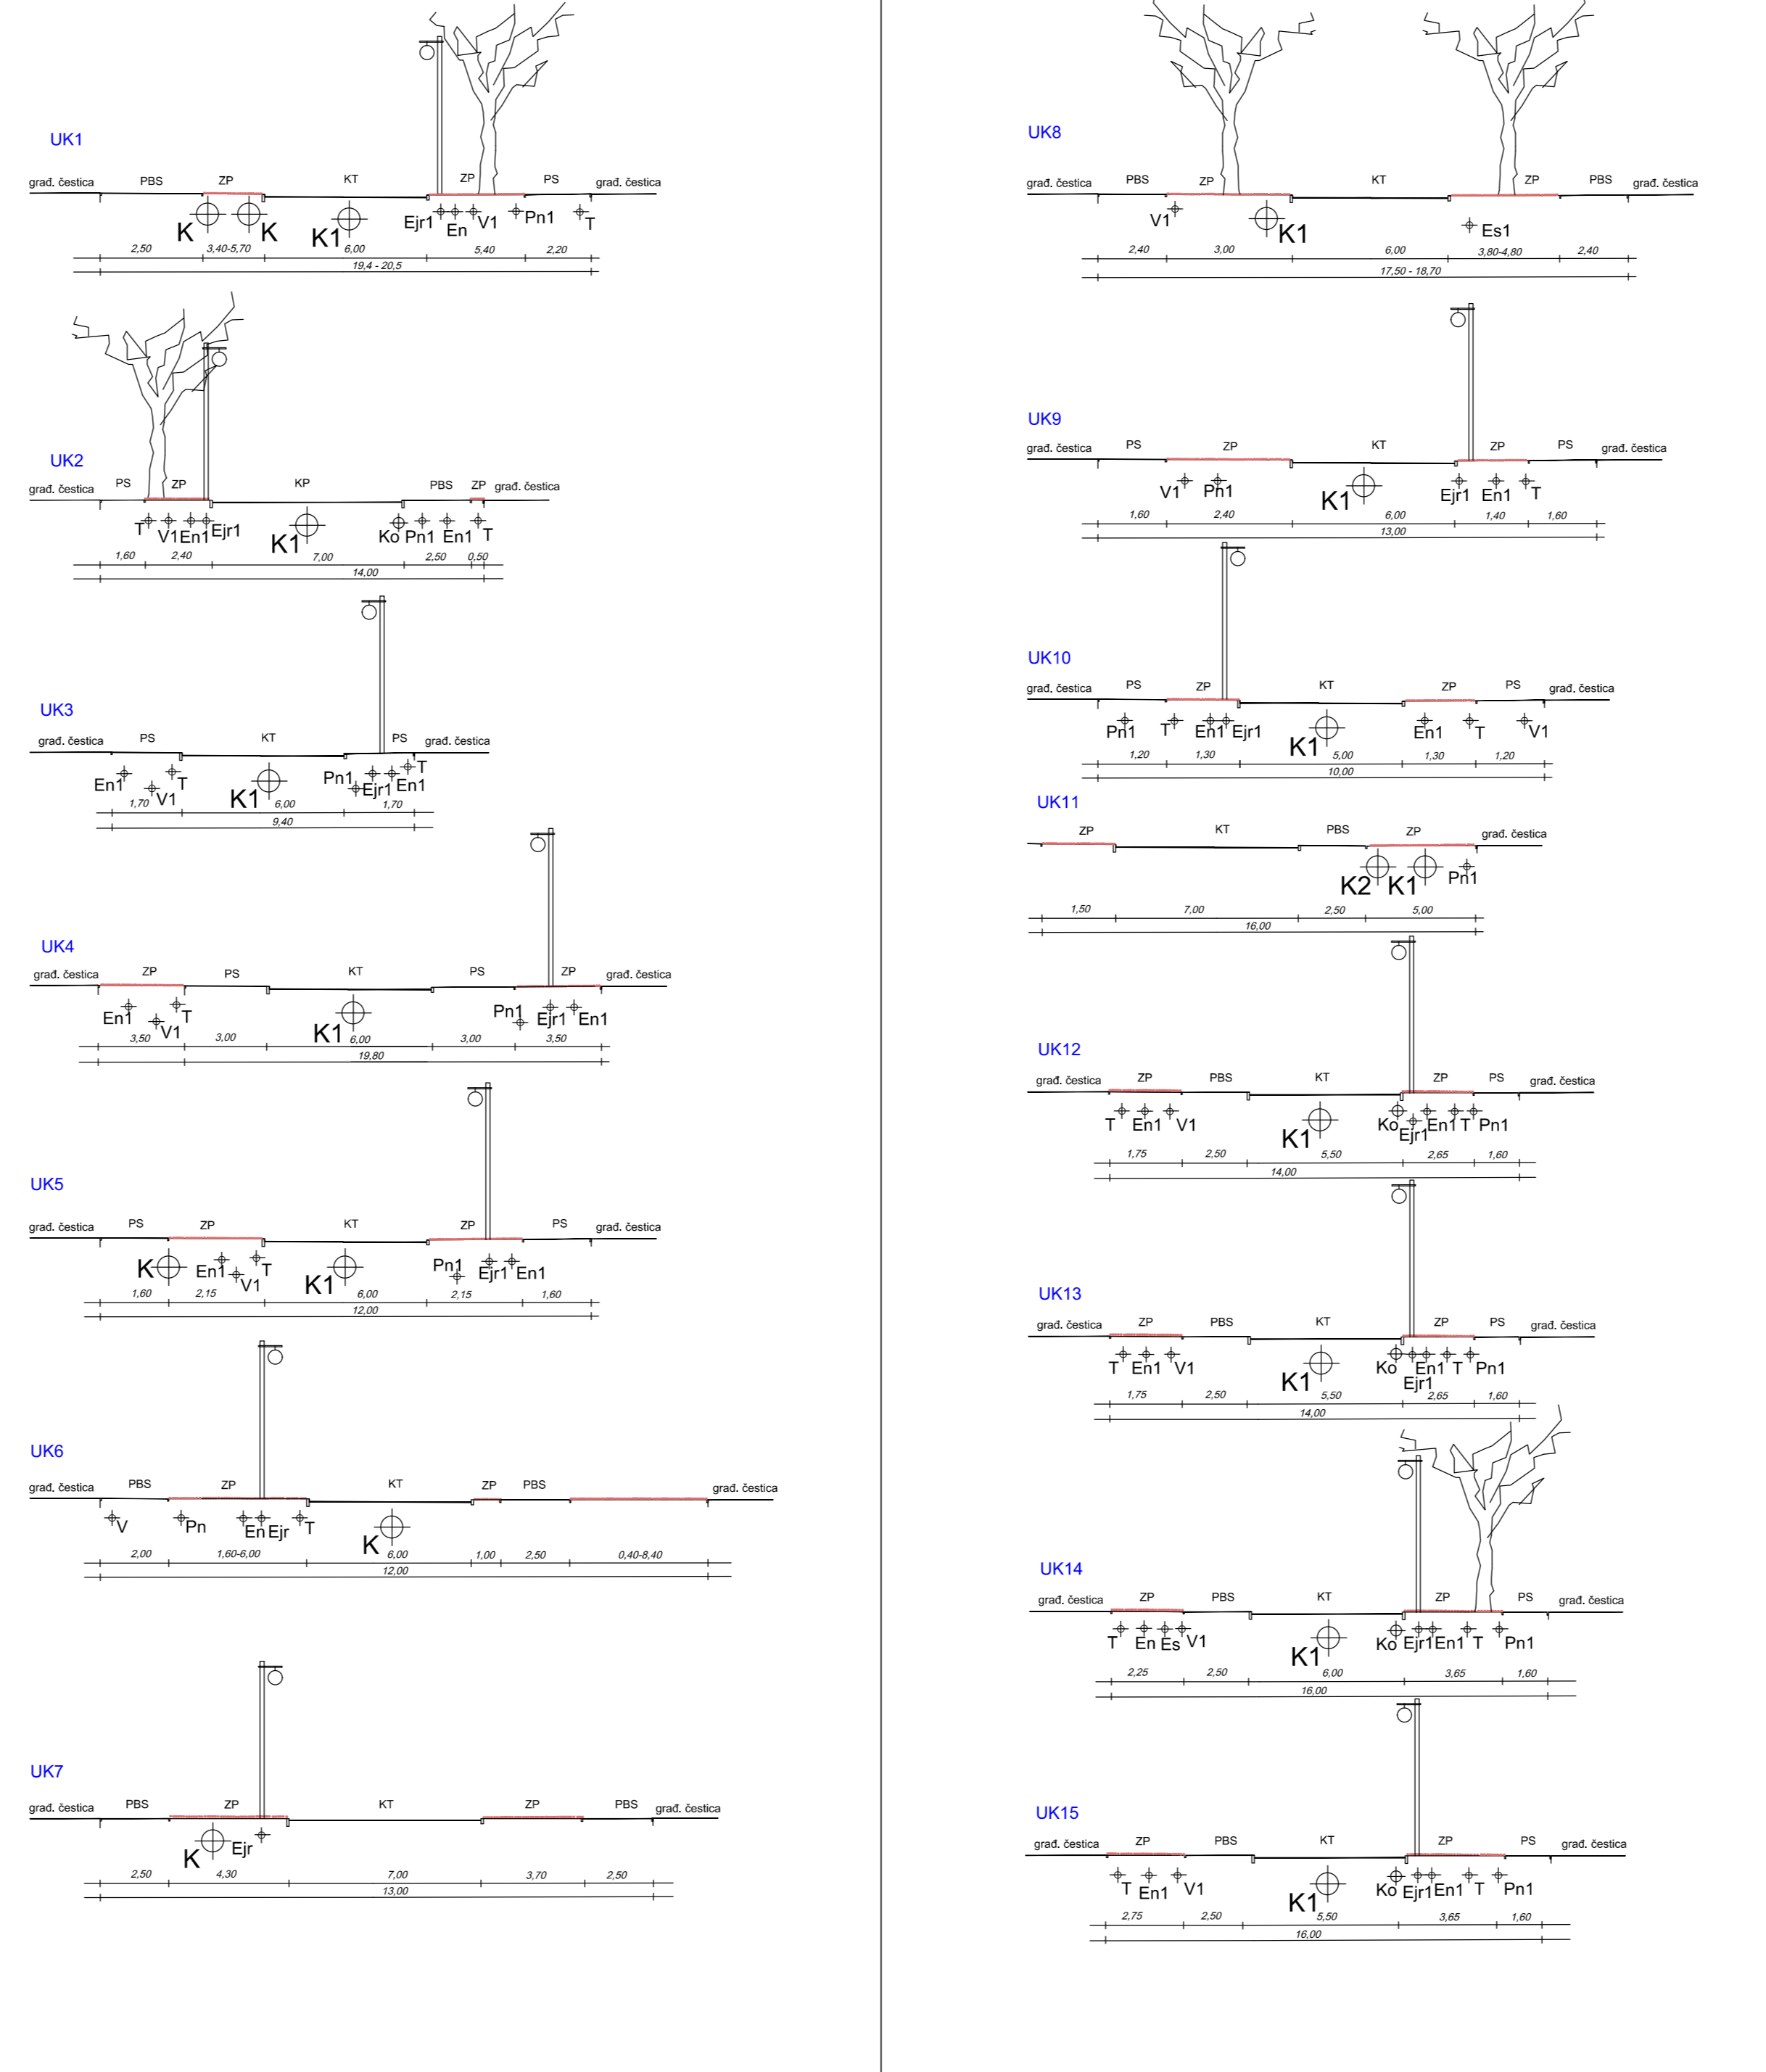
UK1
građ. čestica PBS ZP KT ZP PS građ. čestica
K K K1 Ejr1 En V1 Pn1 T
2,50 3,40-5,70 6,00 5,40 2,20
19,4 - 20,5

UK2
građ. čestica PS ZP KP PBS ZP građ. čestica
T V1 En1 Ejr1 K1 Ko Pn1 En1 T
1,60 2,40 7,00 2,50 0,50
14,00

UK3
građ. čestica PS KT PS građ. čestica
En1 V1 T K1 Pn1 Ejr1 En1 T
1,70 6,00 1,70
9,40

UK4
građ. čestica ZP PS KT PS ZP građ. čestica
En1 V1 T K1 Pn1 Ejr1 En1
3,50 3,00 6,00 3,00 3,50
19,80

UK5
građ. čestica PS ZP KT ZP PS građ. čestica
K En1 V1 T K1 Pn1 Ejr1 En1
1,60 2,15 6,00 2,15 1,60
12,00

UK6
građ. čestica PBS ZP KT ZP PBS građ. čestica
V Pn En Ejr T K
2,00 1,60-6,00 6,00 1,00 2,50 0,40-8,40
12,00

UK7
građ. čestica PBS ZP KT ZP PBS građ. čestica
K Ejr
2,50 4,30 7,00 3,70 2,50
13,00

UK8
građ. čestica PBS ZP KT ZP PBS građ. čestica
V1 K1 Es1
2,40 3,00 6,00 3,80-4,80 2,40
17,50 - 18,70

UK9
građ. čestica PS ZP KT ZP PS građ. čestica
V1 Pn1 K1 Ejr1 En1 T
1,60 2,40 6,00 1,40 1,60
13,00

UK10
građ. čestica PS ZP KT ZP PS građ. čestica
Pn1 T En1 Ejr1 K1 En1 T V1
1,20 1,30 5,00 1,30 1,20
10,00

UK11
ZP KT PBS ZP građ. čestica
K2 K1 Pn1
1,50 7,00 2,50 5,00
16,00

UK12
građ. čestica ZP PBS KT ZP PS građ. čestica
T En1 V1 K1 Ko Ejr1 En1 T Pn1
1,75 2,50 5,50 2,65 1,60
14,00

UK13
građ. čestica ZP PBS KT ZP PS građ. čestica
T En1 V1 K1 Ko Ejr1 En1 T Pn1
1,75 2,50 5,50 2,65 1,60
14,00

UK14
građ. čestica ZP PBS KT ZP PS građ. čestica
T En Es V1 K1 Ko Ejr1 En1 T Pn1
2,25 2,50 6,00 3,65 1,60
16,00

UK15
građ. čestica ZP PBS KT ZP PS građ. čestica
T En1 V1 K1 Ko Ejr1 En1 T Pn1
2,75 2,50 5,50 3,65 1,60
16,00